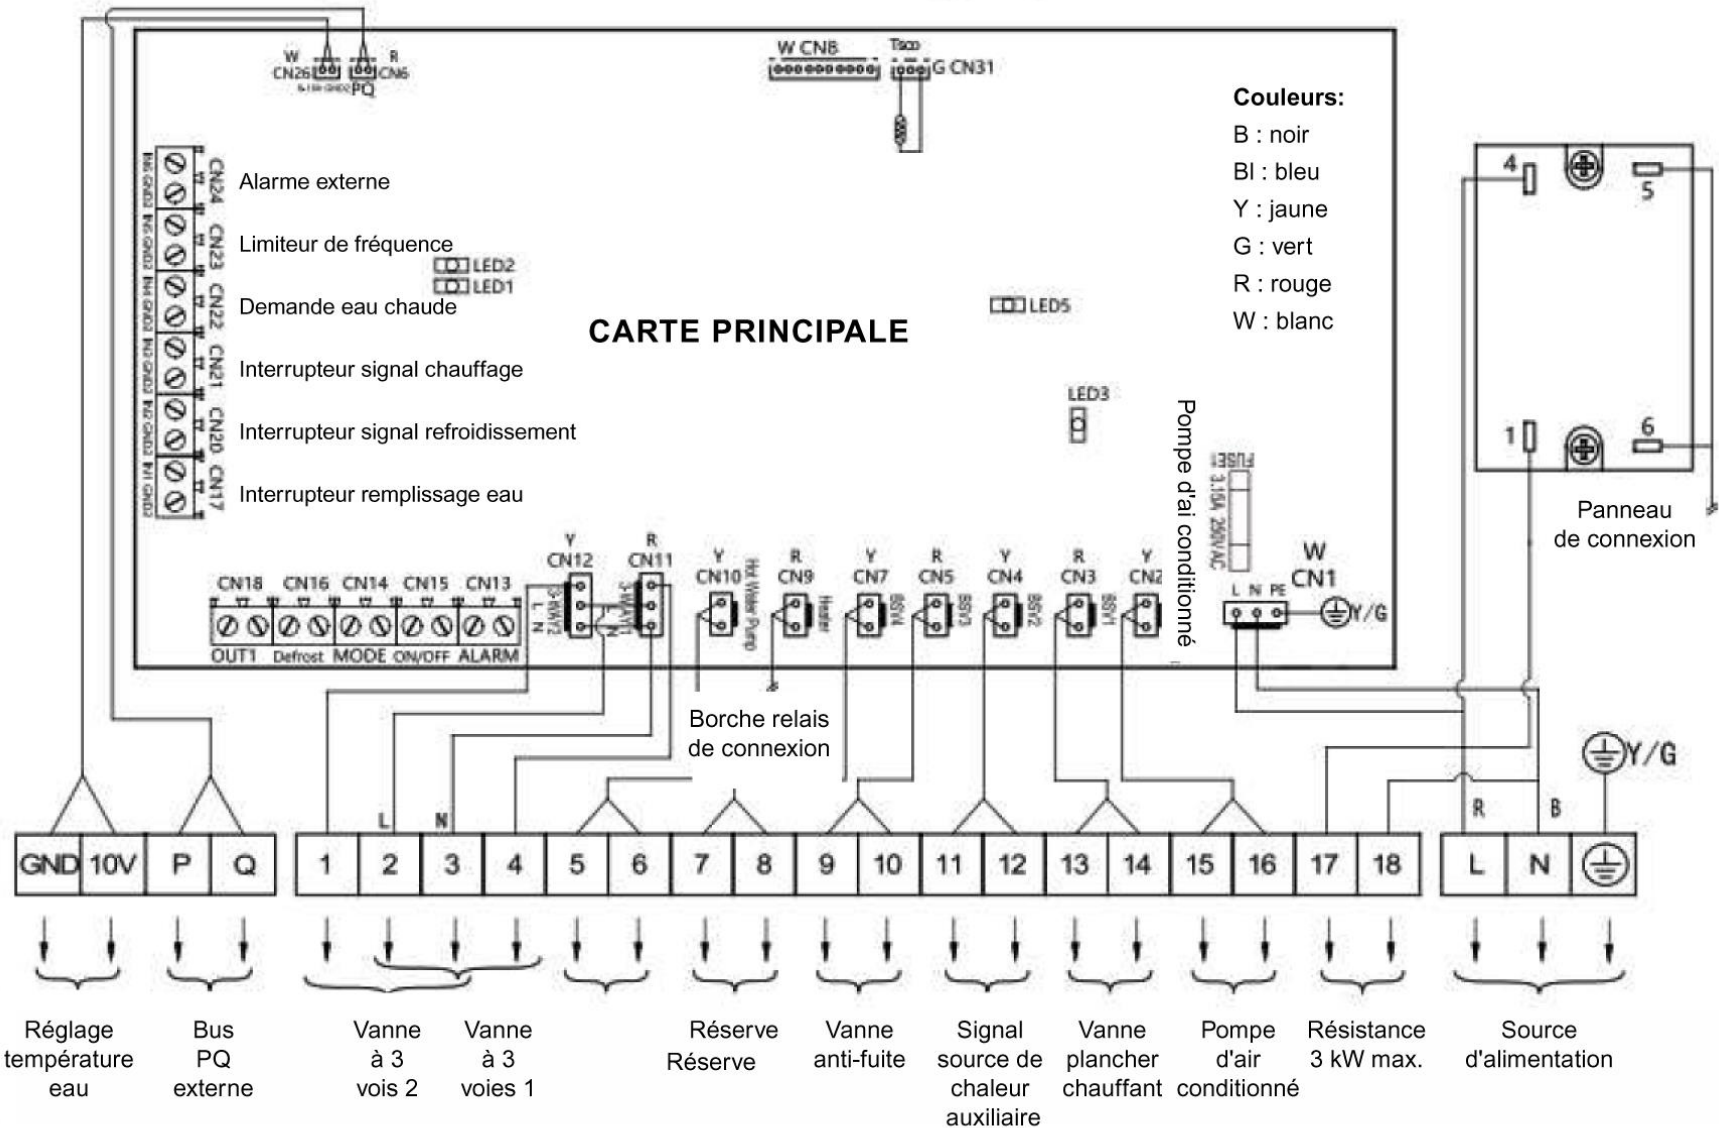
W CN26 R CN6 PQ

W CN8 Tsco G CN31

Couleurs:
B : noir
Bl : bleu
Y : jaune
G : vert
R : rouge
W : blanc

CN24 Alarme externe
CN23 Limiteur de fréquence
LED2
LED1
CN22 Demande eau chaude
LED5
CARTE PRINCIPALE
CN21 Interrupteur signal chauffage
LED3
CN20 Interrupteur signal refroidissement
CN17 Interrupteur remplissage eau

Pompe d'ai conditionné

FUSE1 3.15A 250VAC

4 5 1 6

Panneau de connexion

CN18 CN16 CN14 CN15 CN13
OUT1 Defrost MODE ON/OFF ALARM

Y CN12 3-WAY2 L N
R CN11 3-WAY1 L N
Y CN10 Hot Water Pump
R CN9 Heater
Y CN7 BSV4
R CN5 BSV3
Y CN4 BSV2
R CN3 BSV1
Y CN2

W CN1 L N PE Y/G

Borche relais de connexion

L N R B Y/G

| GND | 10V | P | Q |
|---|---|---|---|

| 1 | 2 | 3 | 4 | 5 | 6 | 7 | 8 | 9 | 10 | 11 | 12 | 13 | 14 | 15 | 16 | 17 | 18 |
|---|---|---|---|---|---|---|---|---|---|---|---|---|---|---|---|---|---|

| L | N | ⏚ |
|---|---|---|

Réglage température eau

Bus PQ externe

Vanne à 3 vois 2

Vanne à 3 voies 1

Réserve

Réserve

Vanne anti-fuite

Signal source de chaleur auxiliaire

Vanne plancher chauffant

Pompe d'air conditionné

Résistance 3 kW max.

Source d'alimentation